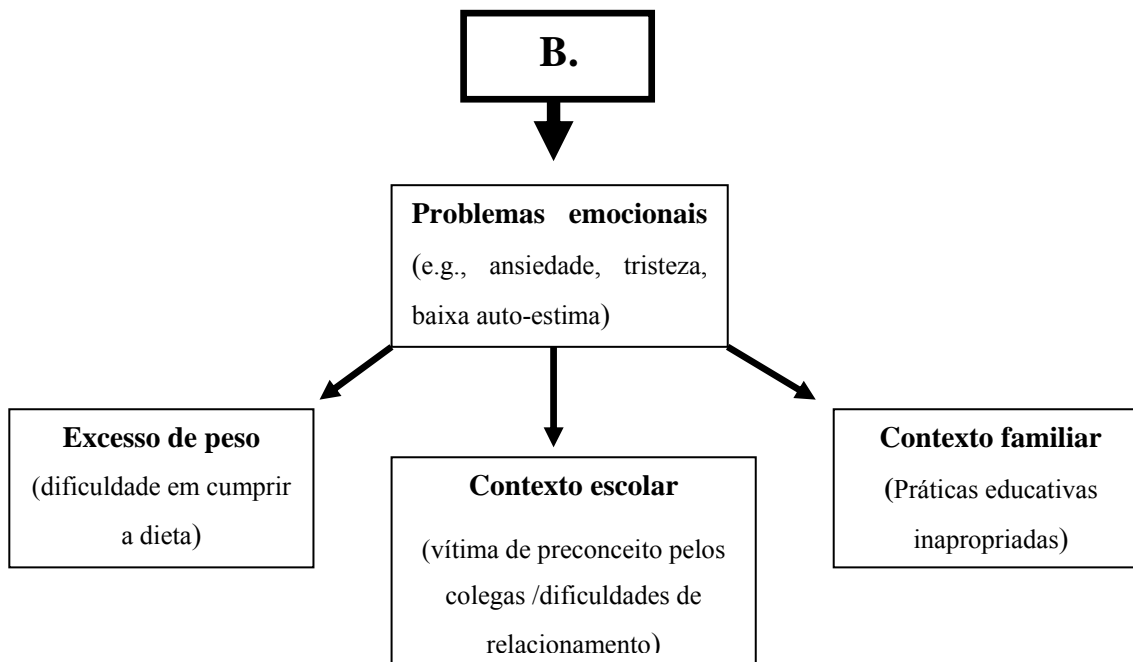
B.

Problemas emocionais (e.g., ansiedade, tristeza, baixa auto-estima)

Excesso de peso (dificuldade em cumprir a dieta)

Contexto escolar (vítima de preconceito pelos colegas /dificuldades de relacionamento)

Contexto familiar (Práticas educativas inapropriadas)